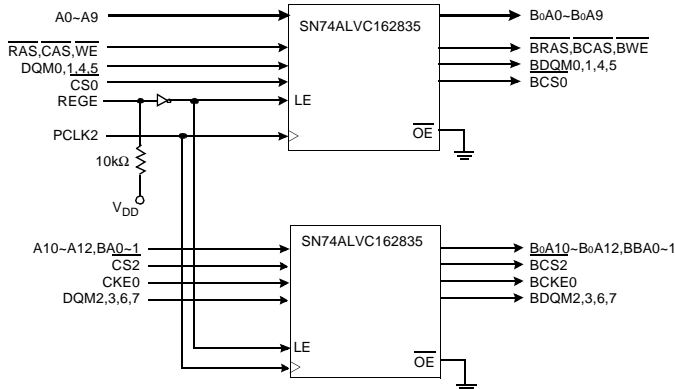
A0~A9
$\overline{RAS}$,$\overline{CAS}$,$\overline{WE}$
DQM0,1,4,5
CS0
REGE
PCLK2
10kΩ
$V_{DD}$
SN74ALVC162835
LE
$\overline{OE}$
B0A0~B0A9
$\overline{BRAS}$,$\overline{BCAS}$,$\overline{BWE}$
BDQM0,1,4,5
BCS0

A10~A12,BA0~1
CS2
CKE0
DQM2,3,6,7
SN74ALVC162835
LE
$\overline{OE}$
B0A10~B0A12,BBA0~1
BCS2
BCKE0
BDQM2,3,6,7